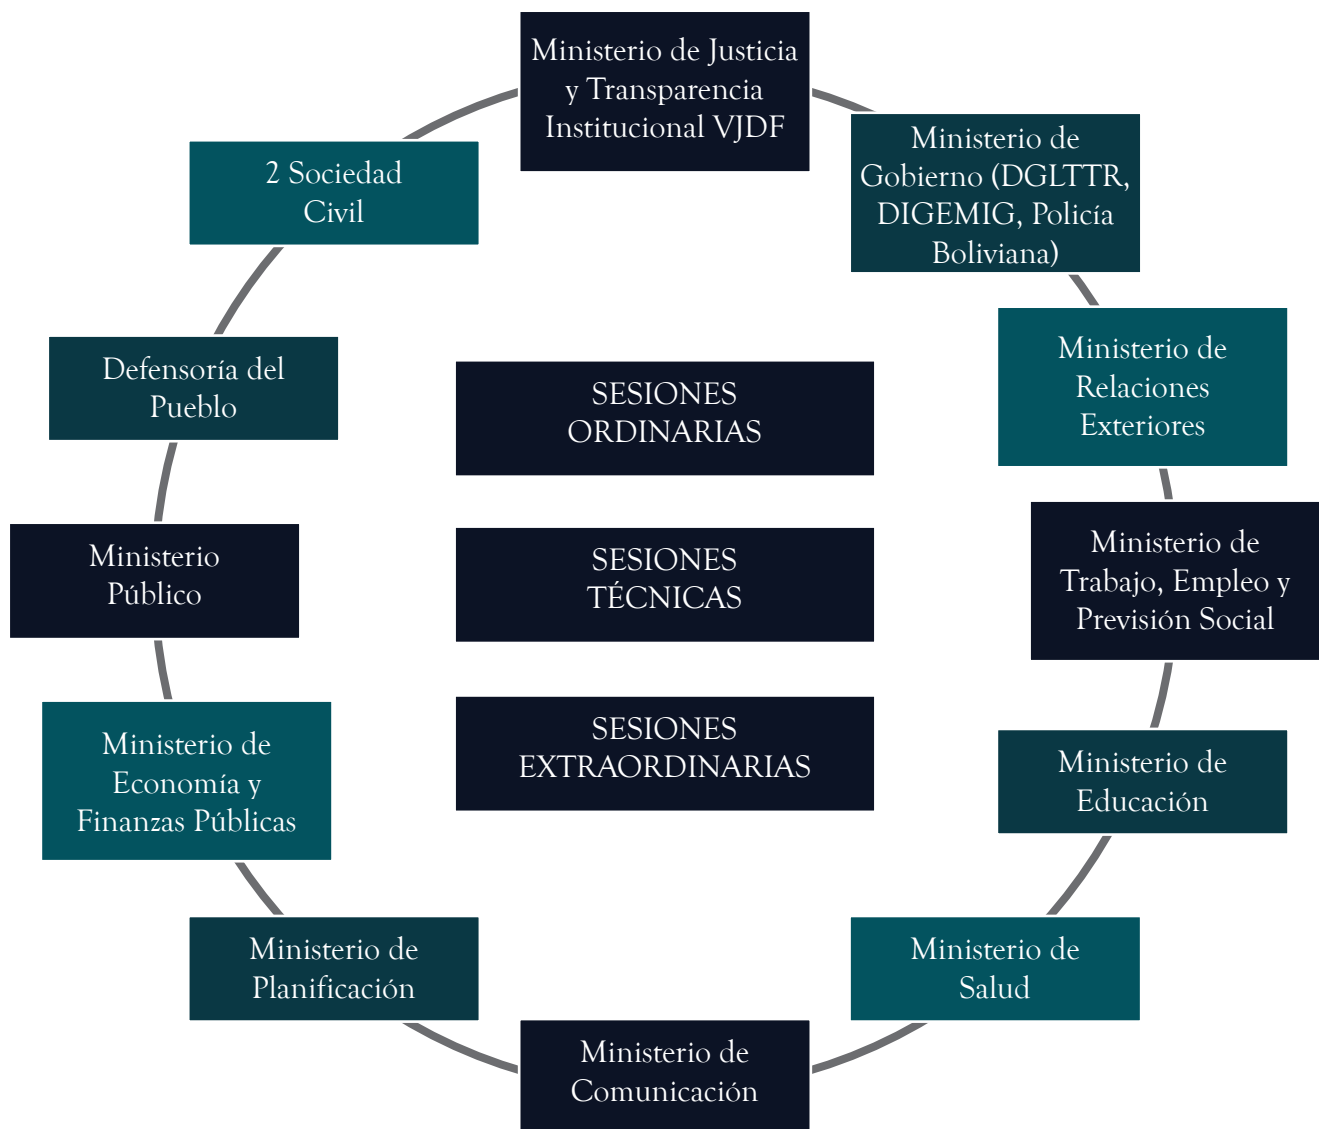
Ministerio de Justicia y Transparencia Institucional VJDF

Ministerio de Gobierno (DGLTTR, DIGEMIG, Policía Boliviana)

Ministerio de Relaciones Exteriores

Ministerio de Trabajo, Empleo y Previsión Social

Ministerio de Educación

Ministerio de Salud

Ministerio de Comunicación

Ministerio de Planificación

Ministerio de Economía y Finanzas Públicas

Ministerio Público

Defensoría del Pueblo

2 Sociedad Civil

SESIONES ORDINARIAS

SESIONES TÉCNICAS

SESIONES EXTRAORDINARIAS